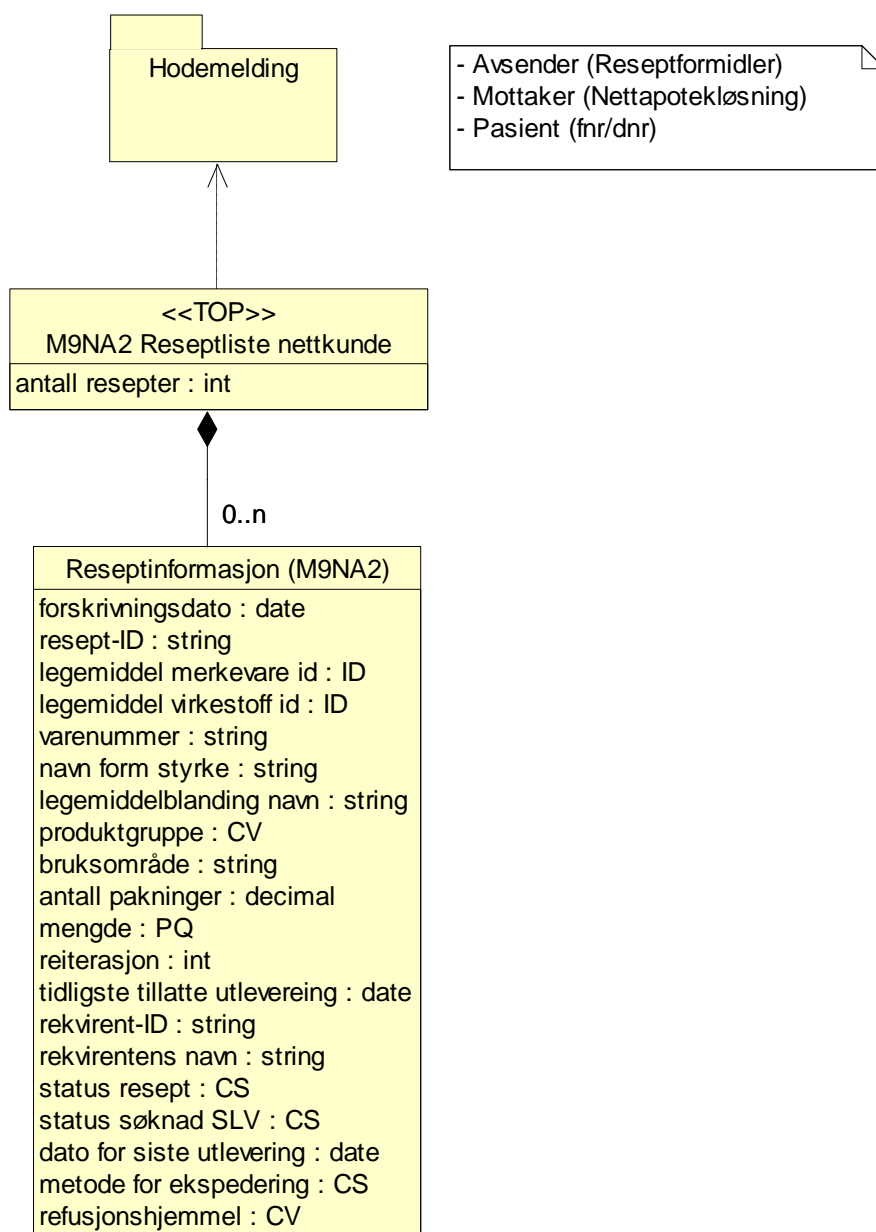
Hodemelding

- Avsender (Reseptformidler)
- Mottaker (Nettapotekløsning)
- Pasient (fnr/dnr)

<<TOP>>
M9NA2 Reseptliste nettkunde
antall resepter : int

0..n

Reseptinformasjon (M9NA2)
forskrivningsdato : date
resept-ID : string
legemiddel merkevare id : ID
legemiddel virkestoff id : ID
varenummer : string
navn form styrke : string
legemiddelblanding navn : string
produktgruppe : CV
bruksområde : string
antall pakninger : decimal
mengde : PQ
reiterasjon : int
tidligste tillatte utlevereing : date
rekvirent-ID : string
rekvirentens navn : string
status resept : CS
status søknad SLV : CS
dato for siste utlevering : date
metode for ekspedering : CS
refusjonshjemmel : CV